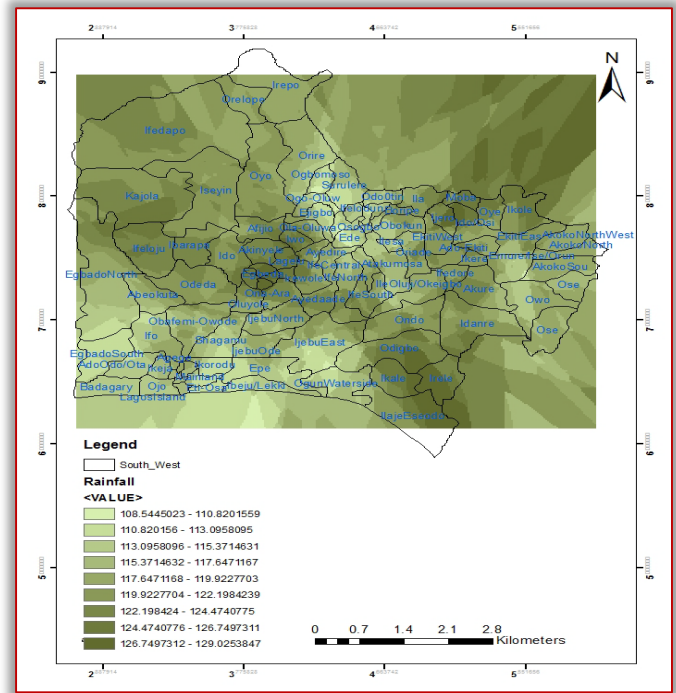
2
3
4
5
9
8
7
6
5
N
Irepo
Orelope
Ifedapo
Orire
Ogbomoso
Oyo
Surulere
Iseyin
Kajola
Ogo-Oluw
Odo0tin
Ila
Ejigbo
Ifelodun
Oye
Ikole
Afijo
Iwo
Ede
Obokun
EkitiWest
EkitiEast
AkokoNorthWest
Iwajowa
Itesiwaju
Iseyin
Ifeloju
Ibarapa
Ido
Akinyele
Ilesa
Oriade
Ado-Ekiti
Ikere
Emure/Ise/Orun
AkokoNorth
EgbadoNorth
Odeda
Ibadan
Ayedire
Atakumosa
Ifedore
Akure
AkokoSou
Ose
Abeokuta
Ona-Ara
Oluyole
Ayedaade
IfeSouth
IleOluji/Okeigbo
Owo
Obafemi-Owode
IjebuNorth
Ondo
Idanre
Ose
Ifo
Shagamu
IjebuOde
IjebuEast
EgbadoSouth
AdoOdo/Ota
Ikeja
Ikorodu
Epe
Odigbo
Badagary
Ojo
Lagosisland
Ibeju/Lekki
OgunWaterside
Ikale
Irele
IlajeEseodo
Legend
South_West
Rainfall
<VALUE>
108.5445023 - 110.8201559
110.820156 - 113.0958095
113.0958096 - 115.3714631
115.3714632 - 117.6471167
117.6471168 - 119.9227703
119.9227704 - 122.1984239
122.198424 - 124.4740775
124.4740776 - 126.7497311
126.7497312 - 129.0253847
0 0.7 1.4 2.1 2.8
Kilometers